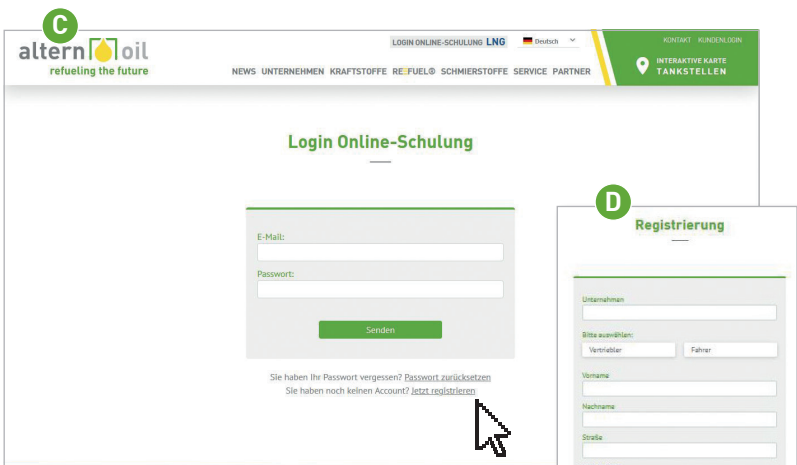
C

altern oil
refueling the future

LOGIN ONLINE-SCHULUNG LNG Deutsch

KONTAKT KUNDENLOGIN

NEWS UNTERNEHMEN KRAFTSTOFFE REFUEL® SCHMIERSTOFFE SERVICE PARTNER

INTERAKTIVE KARTE
TANKSTELLEN

Login Online-Schulung

E-Mail:

Passwort:

Senden

Sie haben Ihr Passwort vergessen? Passwort zurücksetzen
Sie haben noch keinen Account? Jetzt registrieren

D

Registrierung

Unternehmen

Bitte auswählen:

Vertriebler

Fahrer

Vorname

Nachname

Straße